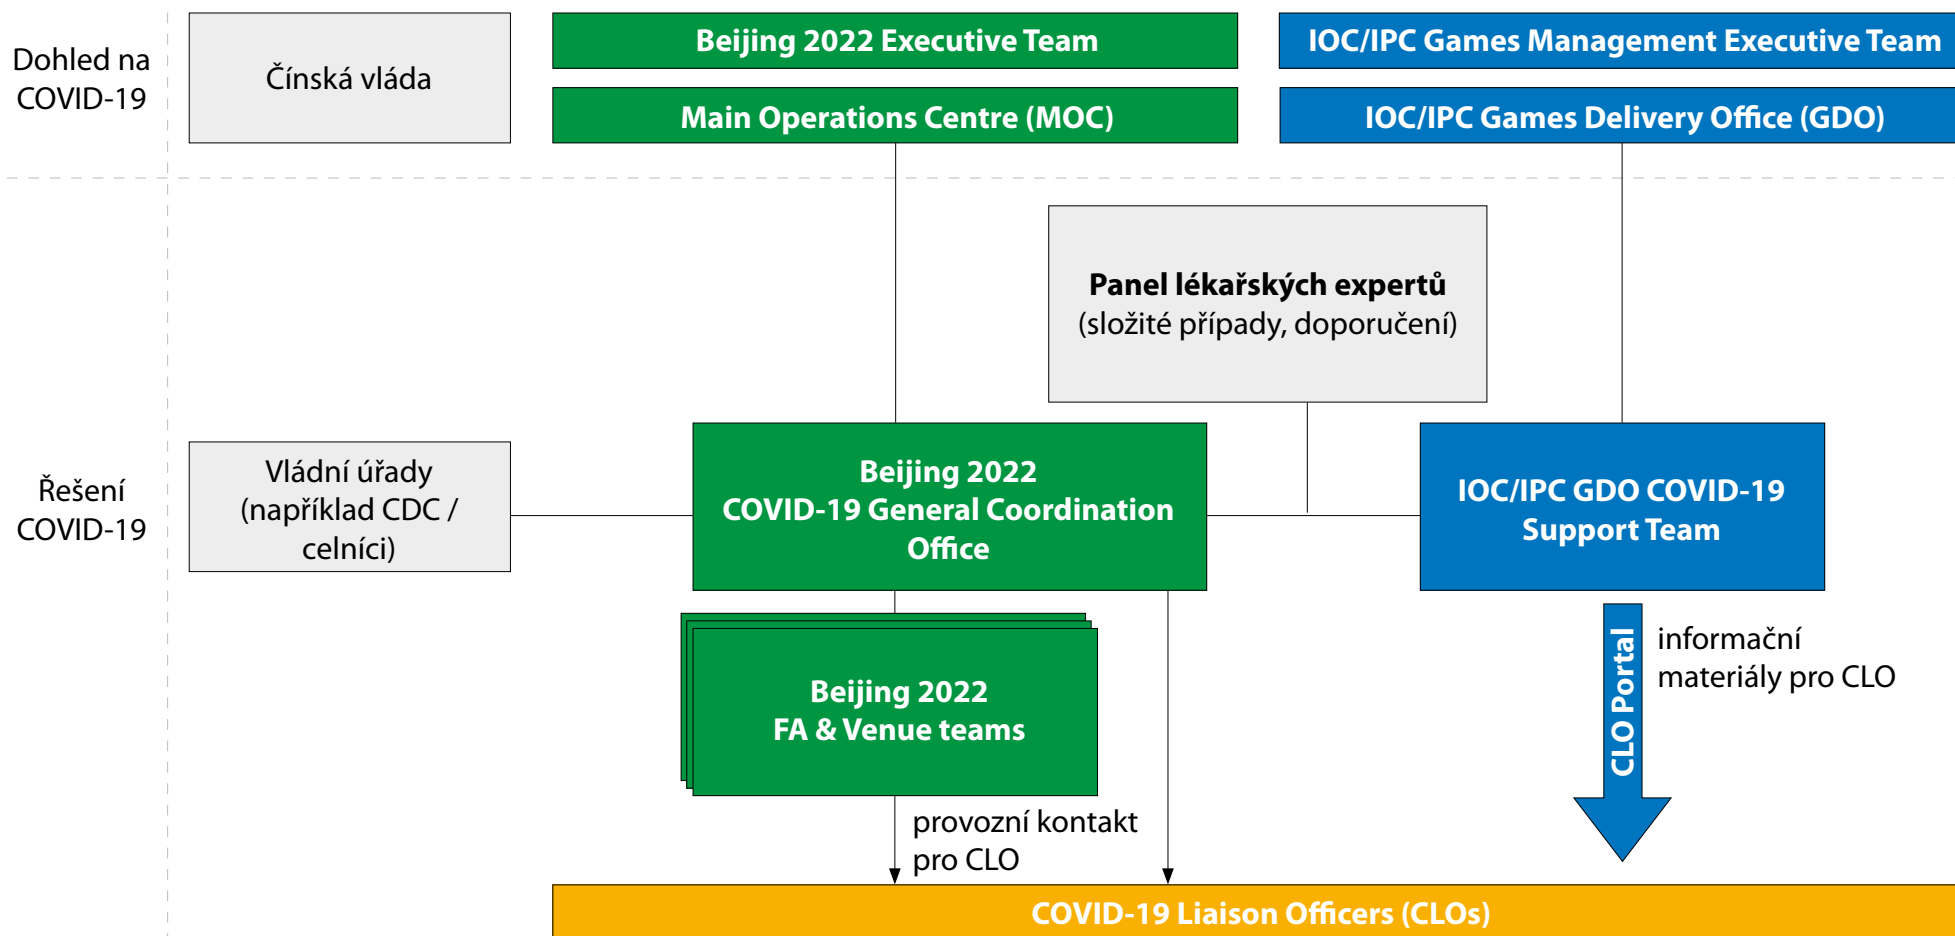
Dohled na COVID-19

Čínská vláda

Beijing 2022 Executive Team

Main Operations Centre (MOC)

IOC/IPC Games Management Executive Team

IOC/IPC Games Delivery Office (GDO)

Panel lékařských expertů
(složité případy, doporučení)

Řešení COVID-19

Vládní úřady (například CDC / celníci)

Beijing 2022
COVID-19 General Coordination Office

IOC/IPC GDO COVID-19
Support Team

Beijing 2022
FA & Venue teams

CLO Portal

informační materiály pro CLO

provozní kontakt pro CLO

COVID-19 Liaison Officers (CLOs)